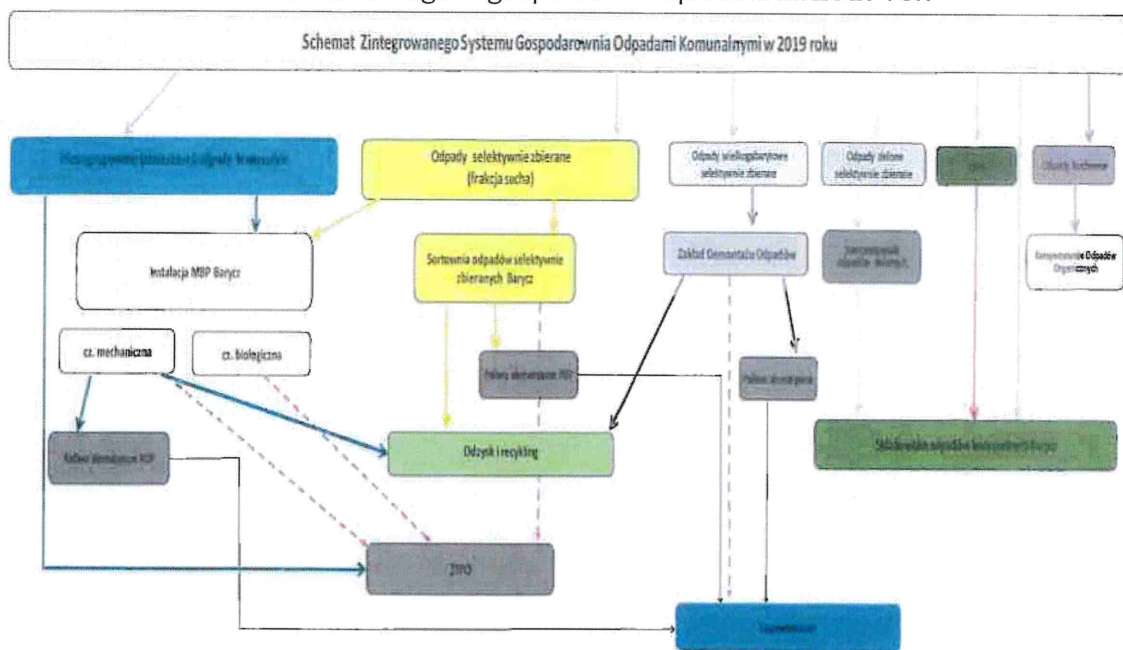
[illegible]

Schemat Zintegrowanego Systemu Gospodarownia Odpadami Komunalnymi w 2019 roku

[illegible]

Odpady selektywnie zbierane (frakcja sucha)

Odpady wielkogabarytowe selektywnie zbierane

Odpady zielone selektywnie zbierane

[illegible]

Odpady kuchenne

Instalacja MBP Barycz

Sortownia odpadów selektywnie zbieranych Barycz

Zakład Demontażu Odpadów

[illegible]

Kompostownia Odpadów Organicznych

cz. mechaniczna

cz. biologiczna

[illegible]

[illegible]

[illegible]

Odzysk i recykling

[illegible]

ZTPO

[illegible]